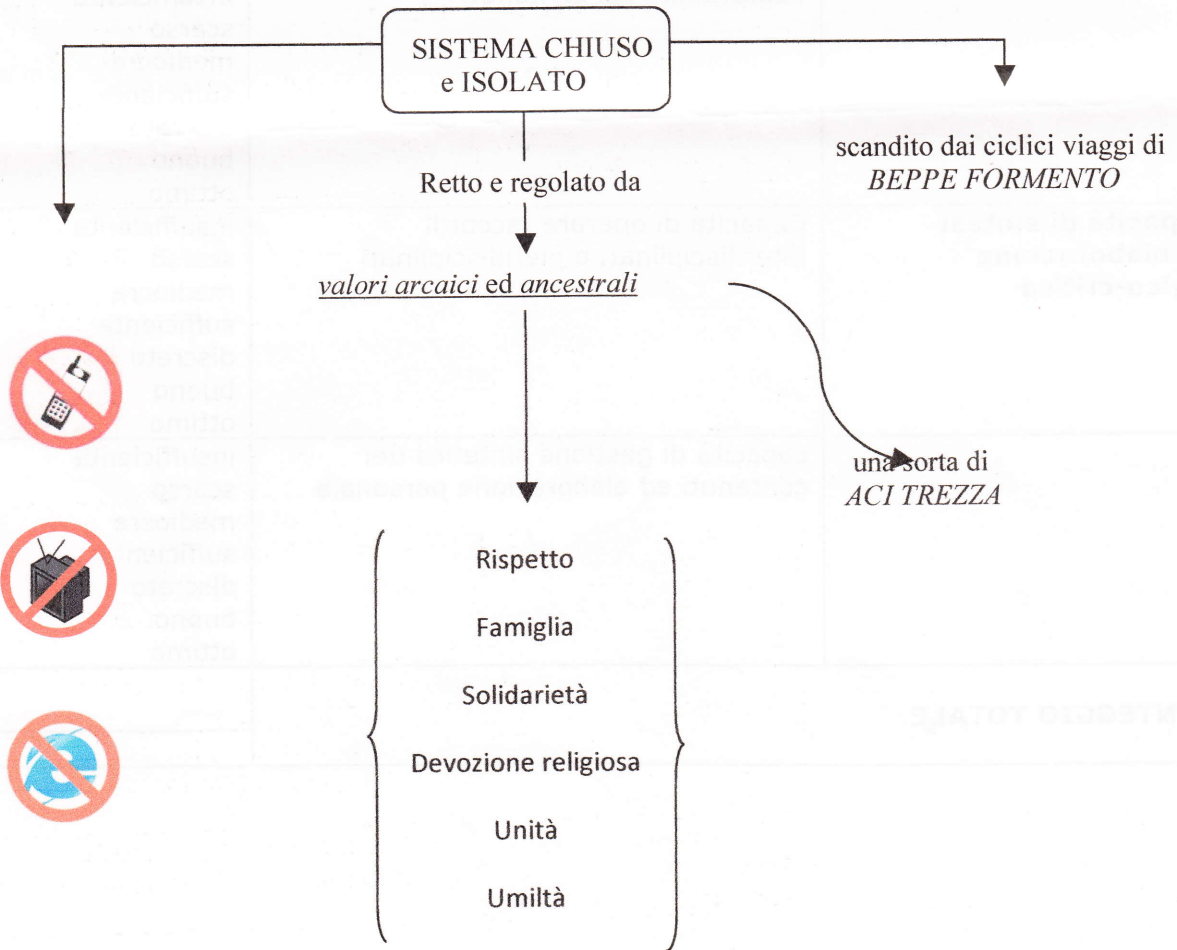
SISTEMA CHIUSO e ISOLATO

Retto e regolato da

*valori arcaici* ed *ancestrali*

scandito dai ciclici viaggi di *BEPPE FORMENTO*

una sorta di *ACI TREZZA*

Rispetto

Famiglia

Solidarietà

Devozione religiosa

Unità

Umiltà